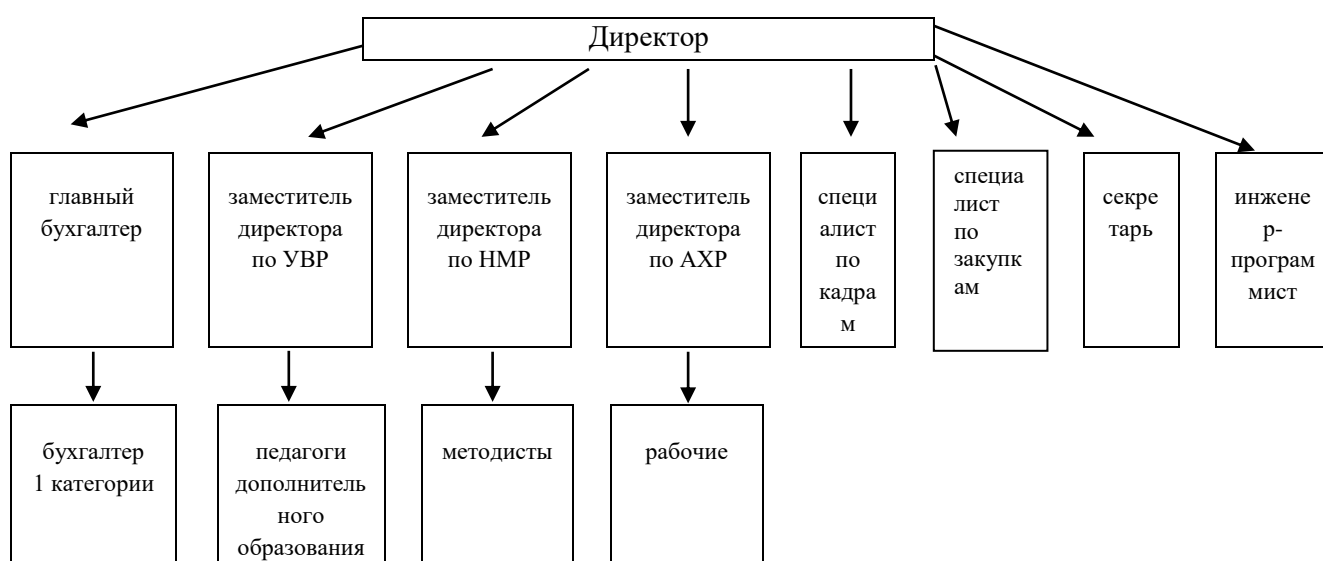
Директор

главный бухгалтер

заместитель директора по УВР

заместитель директора по НМР

заместитель директора по АХР

специалист по кадрам

специалист по закупкам

секретарь

инженер-программист

бухгалтер 1 категории

педагоги дополнительного образования

методисты

рабочие